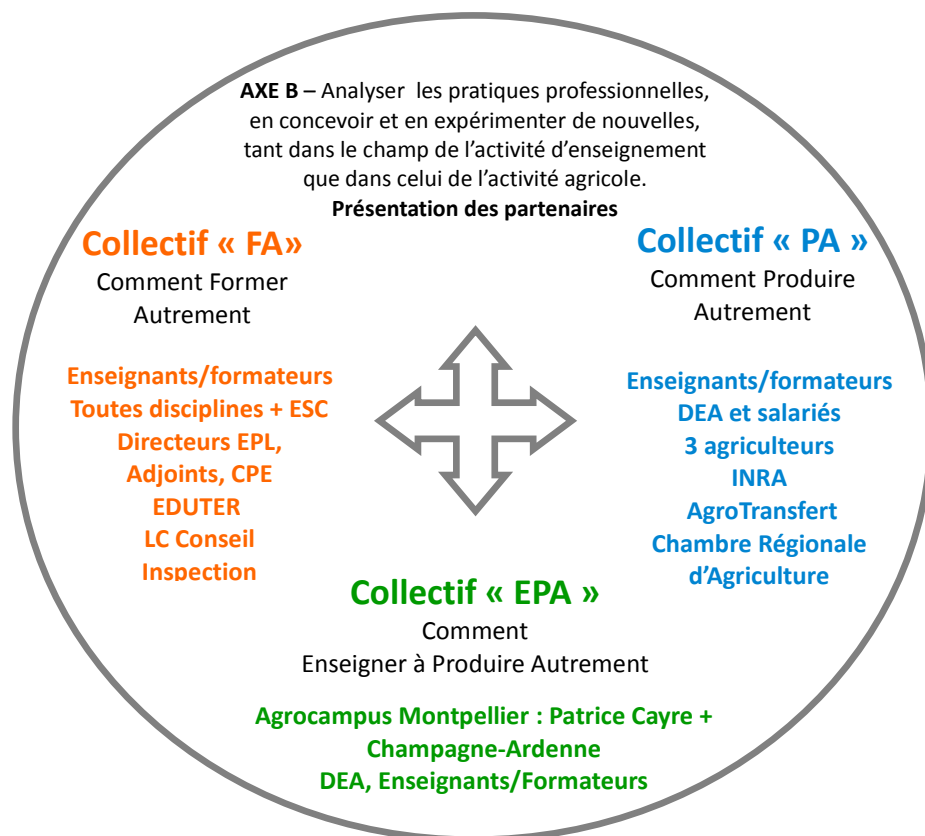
**AXE B** – Analyser les pratiques professionnelles, en concevoir et en expérimenter de nouvelles, tant dans le champ de l'activité d'enseignement que dans celui de l'activité agricole.
**Présentation des partenaires**

Collectif « FA»
Comment Former Autrement

Enseignants/formateurs
Toutes disciplines + ESC
Directeurs EPL,
Adjoints, CPE
EDUTER
LC Conseil
Inspection

Collectif « PA »
Comment Produire Autrement

Enseignants/formateurs
DEA et salariés
3 agriculteurs
INRA
AgroTransfert
Chambre Régionale d'Agriculture

Collectif « EPA »
Comment
Enseigner à Produire Autrement

Agrocampus Montpellier : Patrice Cayre +
Champagne-Ardenne
DEA, Enseignants/Formateurs